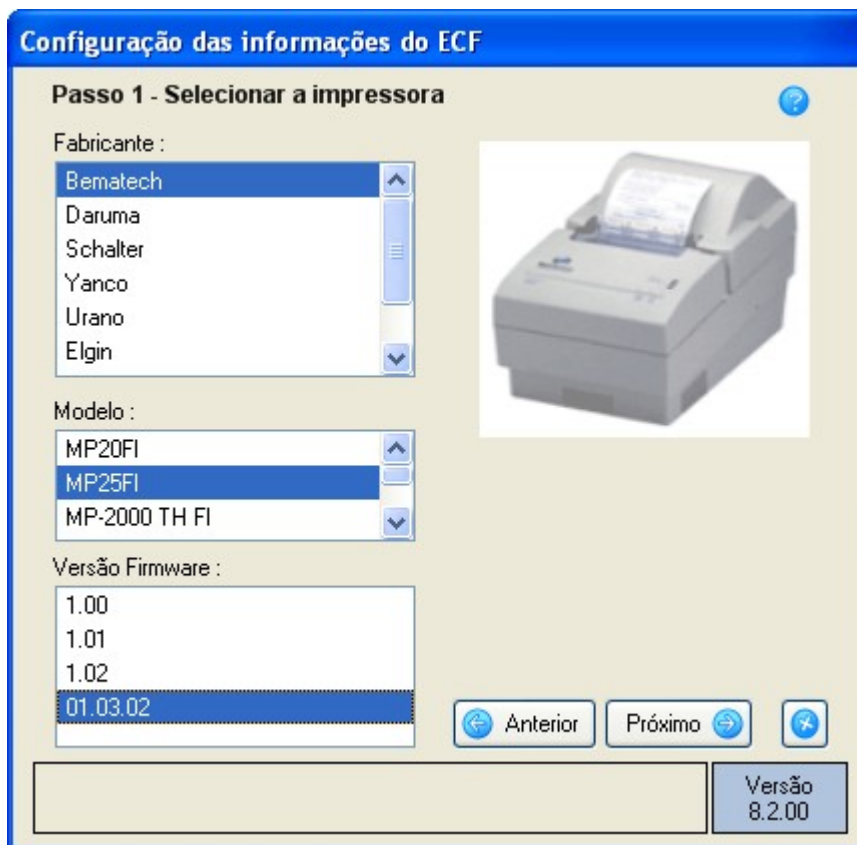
Configuração das informações do ECF

Passo 1 - Selecionar a impressora

Fabricante :

Bematech
Daruma
Schalter
Yanco
Urano
Elgin

Modelo :

MP20FI
MP25FI
MP-2000 TH FI

Versão Firmware :

1.00
1.01
1.02
01.03.02

Anterior
Próximo

Versão
8.2.00